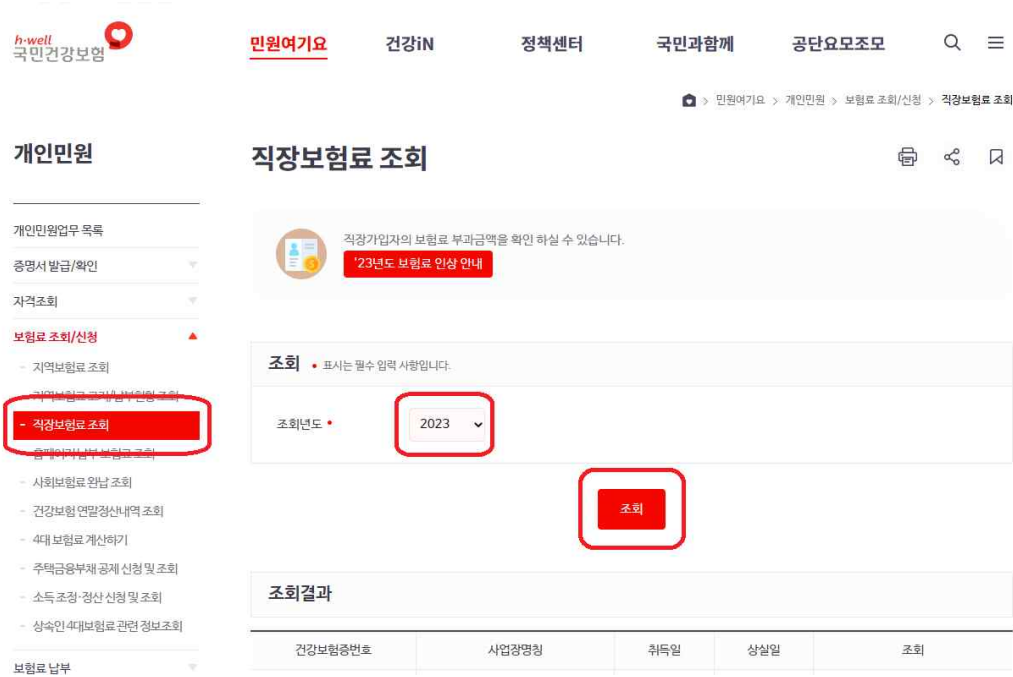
h·well
국민건강보험

민원여기요 건강iN 정책센터 국민과함께 공단요모조모

> 민원여기요 > 개인민원 > 보험료 조회/신청 > 직장보험료 조회

개인민원

개인민원업무 목록
증명서 발급/확인
자격조회
보험료 조회/신청
- 지역보험료 조회
- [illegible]
- 직장보험료 조회
- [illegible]
- 사회보험료 완납 조회
- 건강보험 연말정산내역 조회
- 4대 보험료 계산하기
- 주택금융부채 공제 신청 및 조회
- 소득 조정·정산 신청 및 조회
- 상속인 4대보험료 관련 정보조회
보험료 납부

직장보험료 조회

직장가입자의 보험료 부과금액을 확인 하실 수 있습니다.
'23년도 보험료 인상 안내

조회 • 표시는 필수 입력 사항입니다.

조회년도 •
2023

조회

조회결과

| 건강보험증번호 | 사업장명칭 | 취득일 | 상실일 | 조회 |
|---|---|---|---|---|